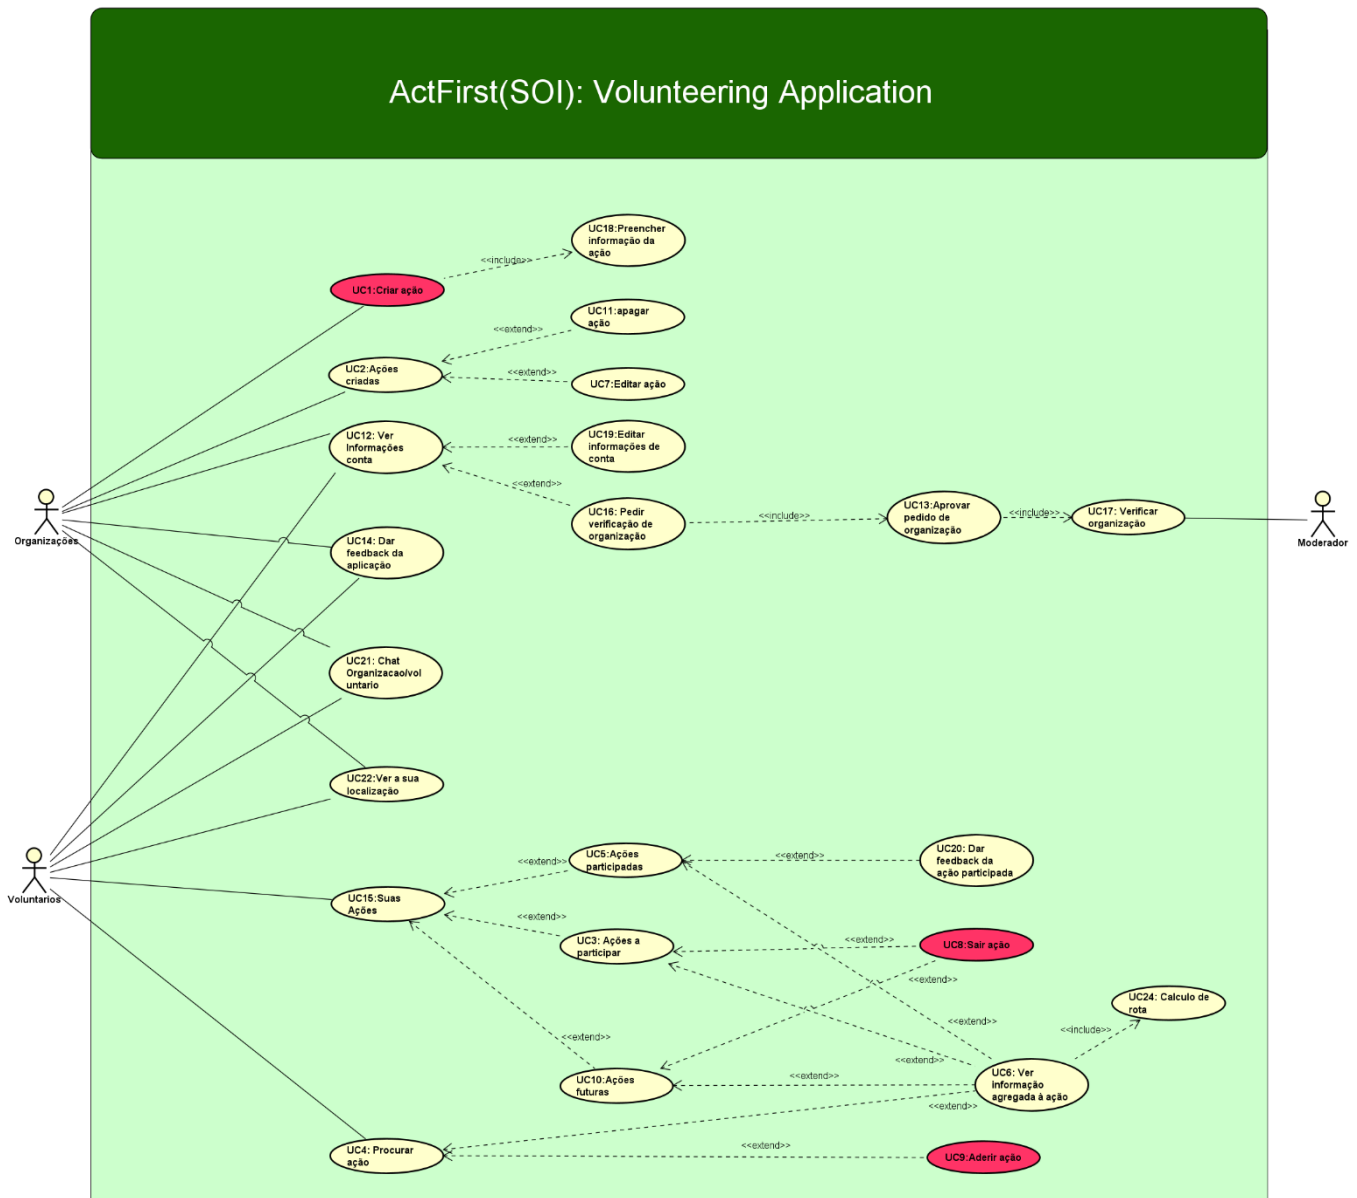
ActFirst(SOI): Volunteering Application

UC18:Preencher informação da ação

<<include>>

UC1:Criar ação

UC11:apagar ação

<<extend>>

UC2:Ações criadas

<<extend>>

UC7:Editar ação

UC12: Ver Informações conta

<<extend>>

UC19:Editar informações de conta

<<extend>>

Organizações

UC16: Pedir verificação de organização

<<include>>

UC13:Aprovar pedido de organização

<<include>>

UC17: Verificar organização

Moderador

UC14: Dar feedback da aplicação

UC21: Chat Organizacaoivoluntario

UC22:Ver a sua localização

Voluntarios

<<extend>>

UC5:Ações participadas

<<extend>>

UC20: Dar feedback da ação participada

UC15:Suas Ações

<<extend>>

UC3: Ações a participar

<<extend>>

UC8:Sair ação

<<extend>>

<<extend>>

UC24: Calculo de rota

<<include>>

<<extend>>

<<extend>>

UC10:Ações futuras

<<extend>>

UC6: Ver informação agregada à ação

<<extend>>

<<extend>>

UC4: Procurar ação

UC9:Aderir ação